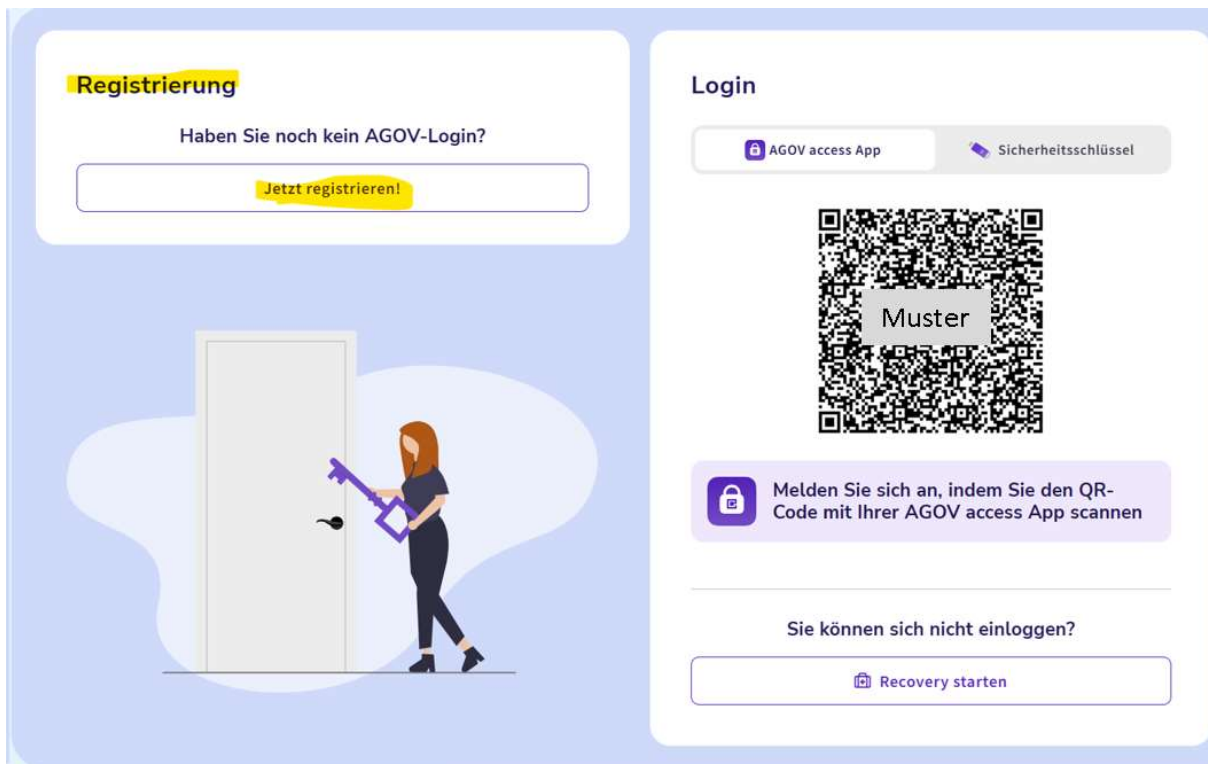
Registrierung

Haben Sie noch kein AGOV-Login?

Jetzt registrieren!

Login

AGOV access App

Sicherheitsschlüssel

Muster

Melden Sie sich an, indem Sie den QR-Code mit Ihrer AGOV access App scannen

Sie können sich nicht einloggen?

Recovery starten